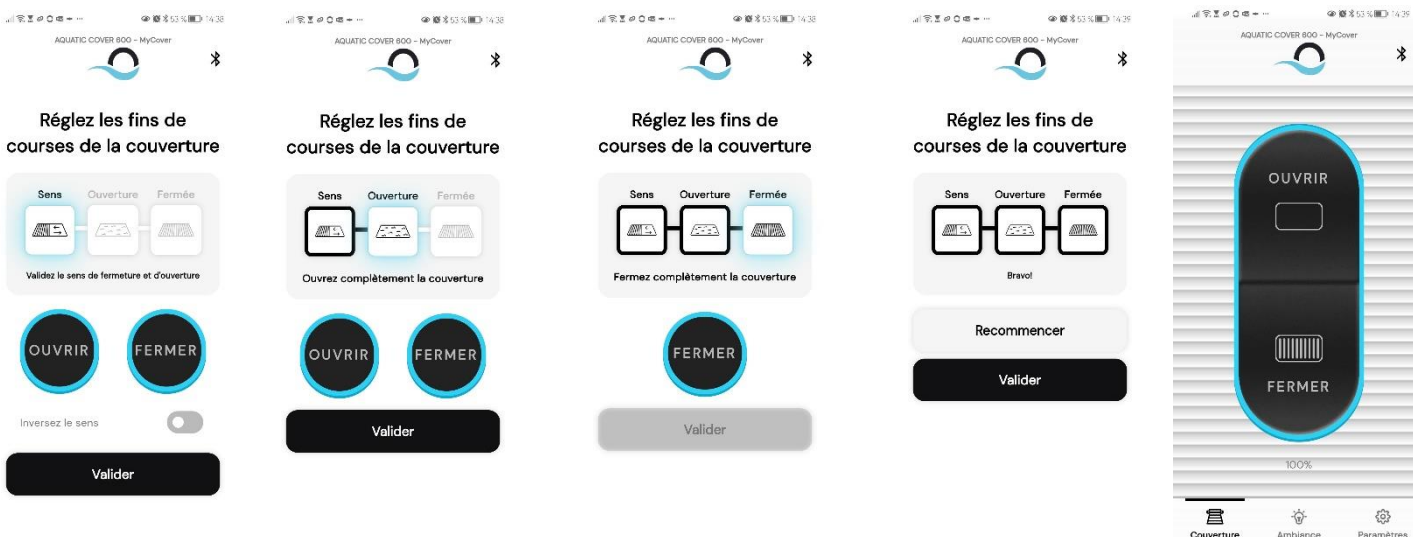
53% 14:38
AQUATIC COVER 800 - MyCover

Réglez les fins de courses de la couverture

Sens Ouverture Fermée

Validez le sens de fermeture et d'ouverture

OUVRIR FERMER

Inversez le sens

Valider

53% 14:38
AQUATIC COVER 800 - MyCover

Réglez les fins de courses de la couverture

Sens Ouverture Fermée

Ouvrez complètement la couverture

OUVRIR FERMER

Valider

53% 14:38
AQUATIC COVER 800 - MyCover

Réglez les fins de courses de la couverture

Sens Ouverture Fermée

Fermez complètement la couverture

FERMER

Valider

53% 14:39
AQUATIC COVER 800 - MyCover

Réglez les fins de courses de la couverture

Sens Ouverture Fermée

Bravo!

Recommencer

Valider

53% 14:39
AQUATIC COVER 800 - MyCover

OUVRIR

FERMER

100%

Couverture Ambiance Paramètres